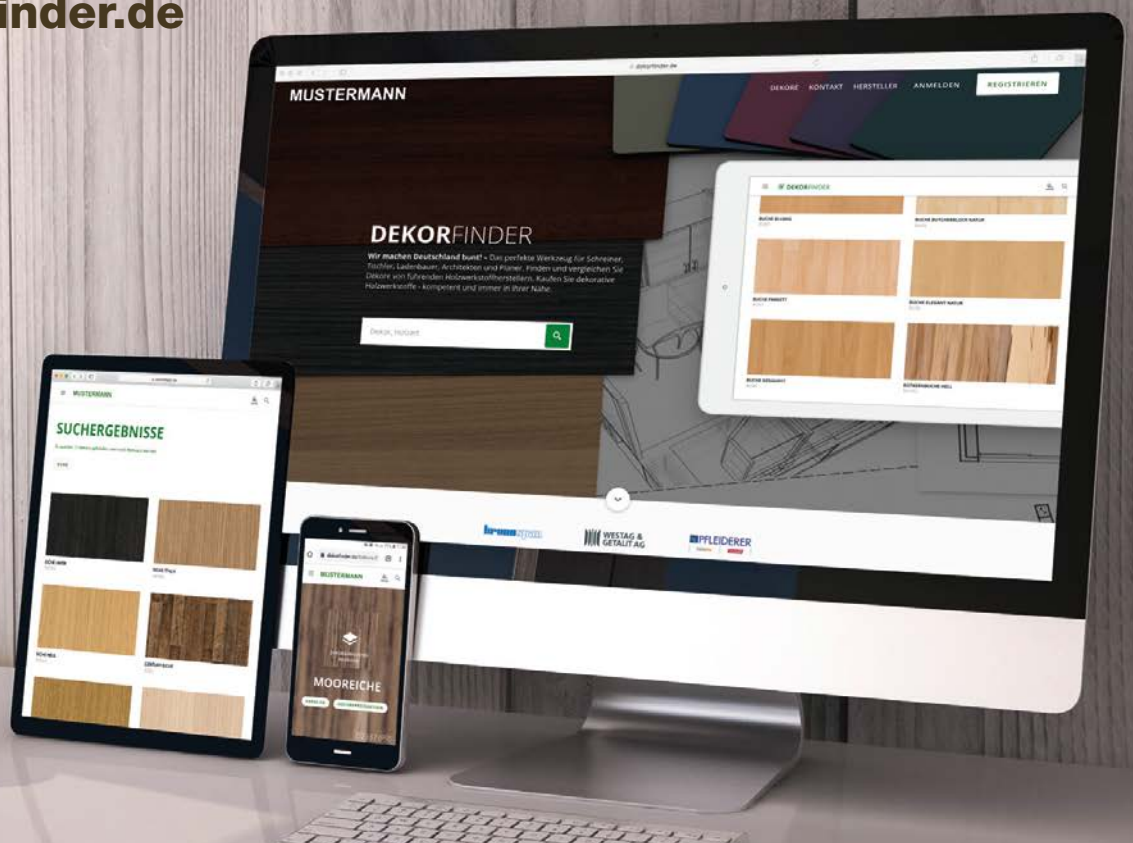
inder.de

dekorfinder.de

MUSTERMANN

DEKORE KONTAKT HERSTELLER ANMELDEN REGISTRIEREN

DEKORFINDER

Wir machen Deutschland bunt! – Das perfekte Werkzeug für Schreiner, Tischler, Ladenbauer, Architekten und Planer. Finden und vergleichen Sie Dekore von führenden Holzwerkstoffherstellern. Kaufen Sie dekorative Holzwerkstoffe - kompetent und immer in Ihrer Nähe.

Dekor, Holzart

DEKORFINDER

BUCHE BLOKS

BUCHE BUTCHERBLOCK NATUR

BUCHE PARKETT

BUCHE ELEGANT NATUR

BUCHE GEDÄMPFT

ROTKERNBUCHE HELL

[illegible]

WESTAG & GETALIT AG

PFLEIDERER

MUSTERMANN

SUCHERGEBNISSE

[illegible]

MUSTERMANN

MOOREICHE